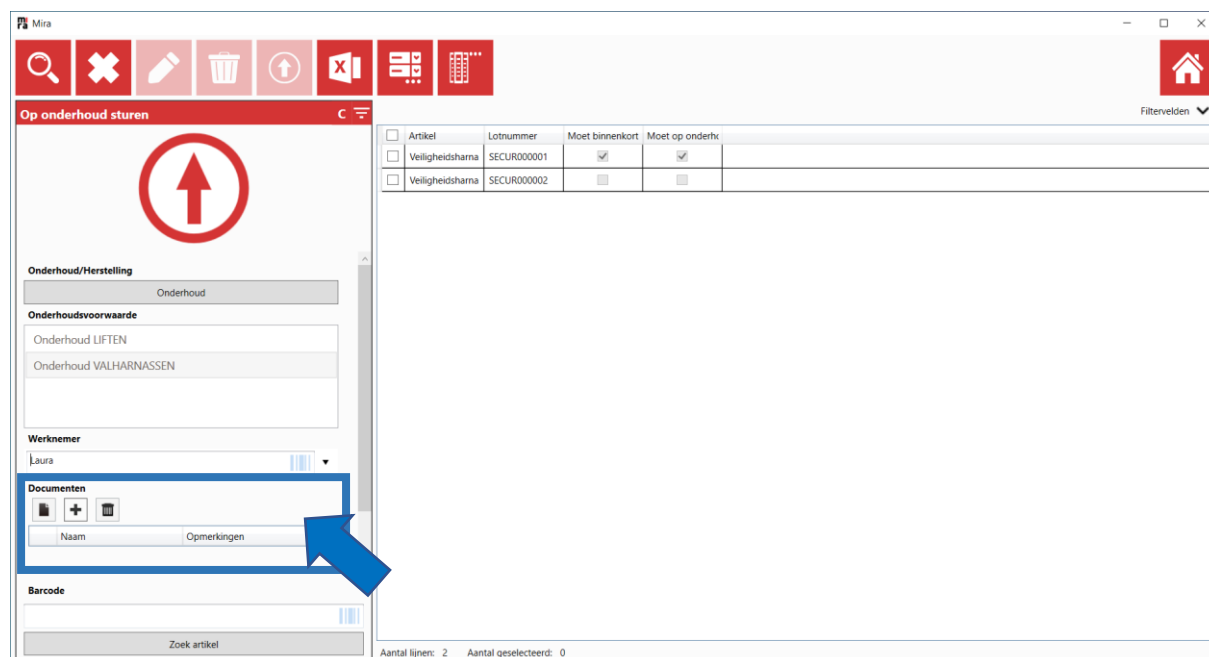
Mira

Op onderhoud sturen

Onderhoud/Herstelling

Onderhoud

Onderhoudsvoorwaarde

Onderhoud LIFTEN

Onderhoud VALHARNASSEN

Werknemer

Laura

Documenten

| | Naam | Opmerkingen |
|---|---|---|

Barcode

Zoek artikel

Filtervelden

| | Artikel | Lotnummer | Moet binnenkort | Moet op onderhc |
|---|---|---|---|---|
| ☐ | Veiligheidsharna | SECUR000001 | ☑ | ☑ |
| ☐ | Veiligheidsharna | SECUR000002 | ☐ | ☐ |

Aantal lijnen: 2 Aantal geselecteerd: 0